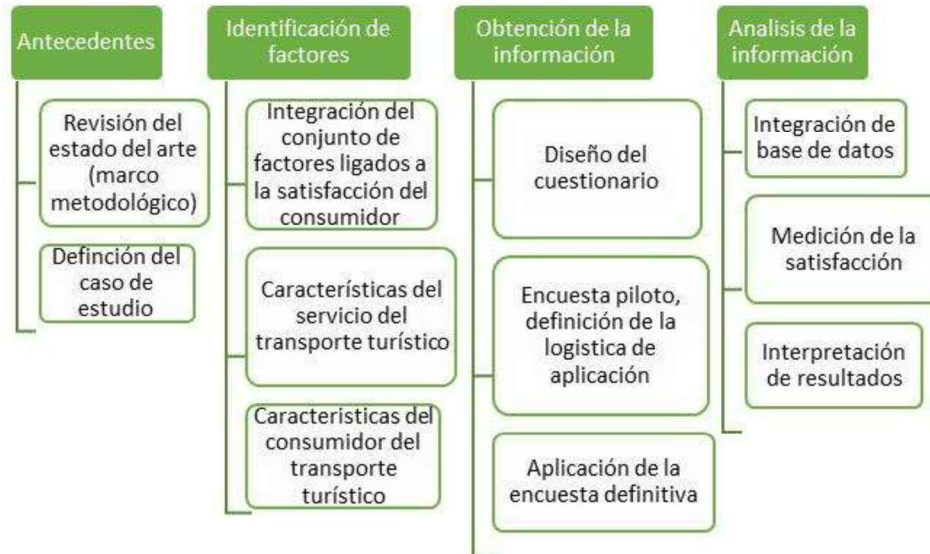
Antecedentes

Revisión del estado del arte (marco metodológico)

Defínción del caso de estudio

Identificación de factores

Integración del conjunto de factores ligados a la satisfacción del consumidor

Características del servicio del transporte turístico

Caracteristicas del consumidor del transporte turístico

Obtención de la información

Diseño del cuestionario

Encuesta piloto, definición de la logistica de aplicación

Aplicación de la encuesta definitiva

Analisis de la información

Integración de base de datos

Medición de la satisfacción

Interpretación de resultados